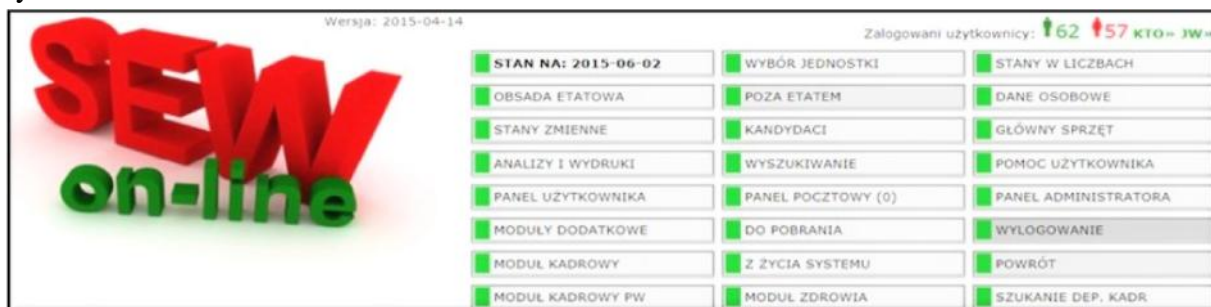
SEW
on-line

Wersja: 2015-04-14

Zalogowani użytkownicy: 62 57 KTO» JW»

| STAN NA: 2015-06-02 | WYBÓR JEDNOSTKI | STANY W LICZBACH |
|---|---|---|
| OBSADA ETATOWA | POZA ETATEM | DANE OSOBOWE |
| STANY ZMIENNE | KANDYDACI | GŁÓWNY SPRZĘT |
| ANALIZY I WYDRUKI | WYSZUKIWANIE | POMOC UŻYTKOWNIKA |
| PANEL UŻYTKOWNIKA | PANEL POCZTOWY (0) | PANEL ADMINISTRATORA |
| MODUŁY DODATKOWE | DO POBRANIA | WYLOGOWANIE |
| MODUŁ KADROWY | Z ŻYCIA SYSTEMU | POWRÓT |
| MODUŁ KADROWY PW | MODUŁ ZDROWIA | SZUKANIE DEP. KADR |